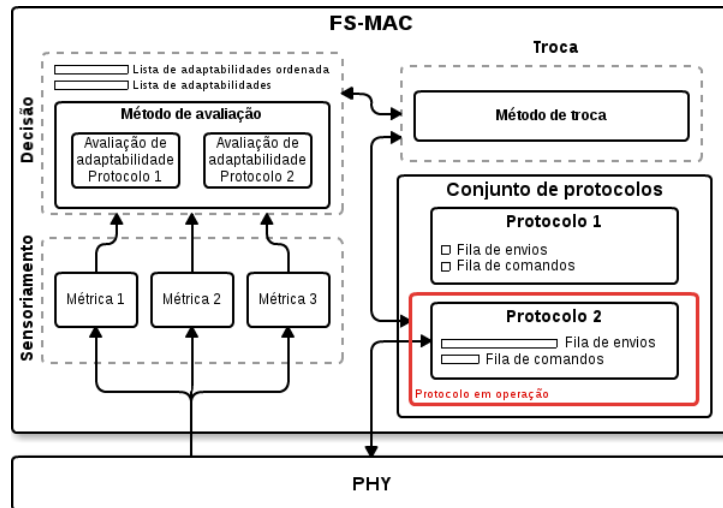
FS-MAC

Decisão

Lista de adaptabilidades ordenada
Lista de adaptabilidades

Método de avaliação

Avaliação de adaptabilidade Protocolo 1

Avaliação de adaptabilidade Protocolo 2

Troca

Método de troca

Sensoriamento

Métrica 1

Métrica 2

Métrica 3

Conjunto de protocolos

Protocolo 1
Fila de envios
Fila de comandos

Protocolo 2
Fila de envios
Fila de comandos

Protocolo em operação

PHY